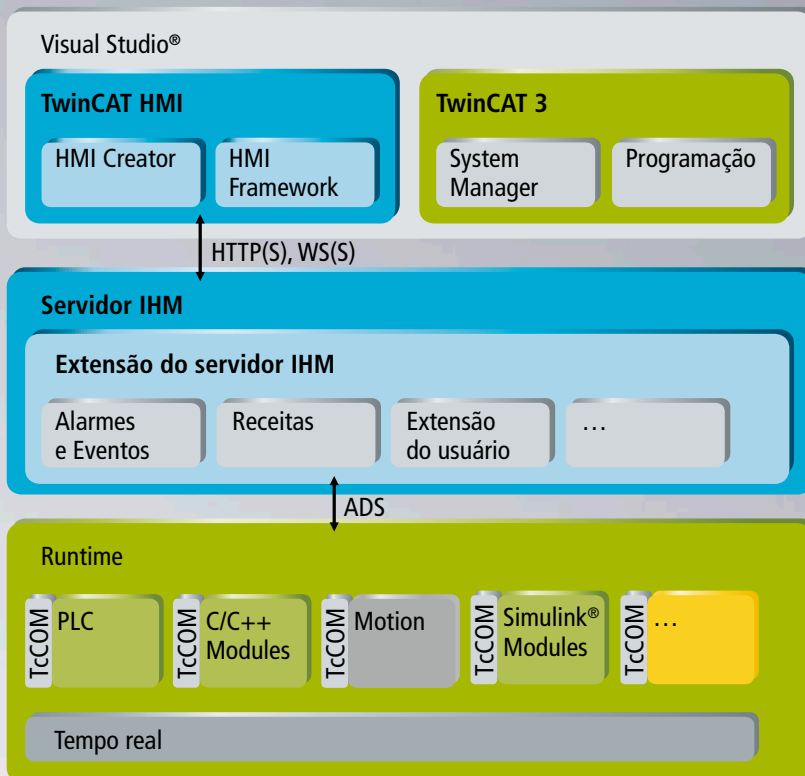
Visual Studio®

TwinCAT HMI

HMI Creator

HMI Framework

TwinCAT 3

System Manager

Programação

HTTP(S), WS(S)

Servidor IHM

Extensão do servidor IHM

Alarmes e Eventos

Receitas

Extensão do usuário

…

ADS

Runtime

TcCOM

PLC

TcCOM

C/C++ Modules

TcCOM

Motion

TcCOM

Simulink® Modules

TcCOM

…

Tempo real